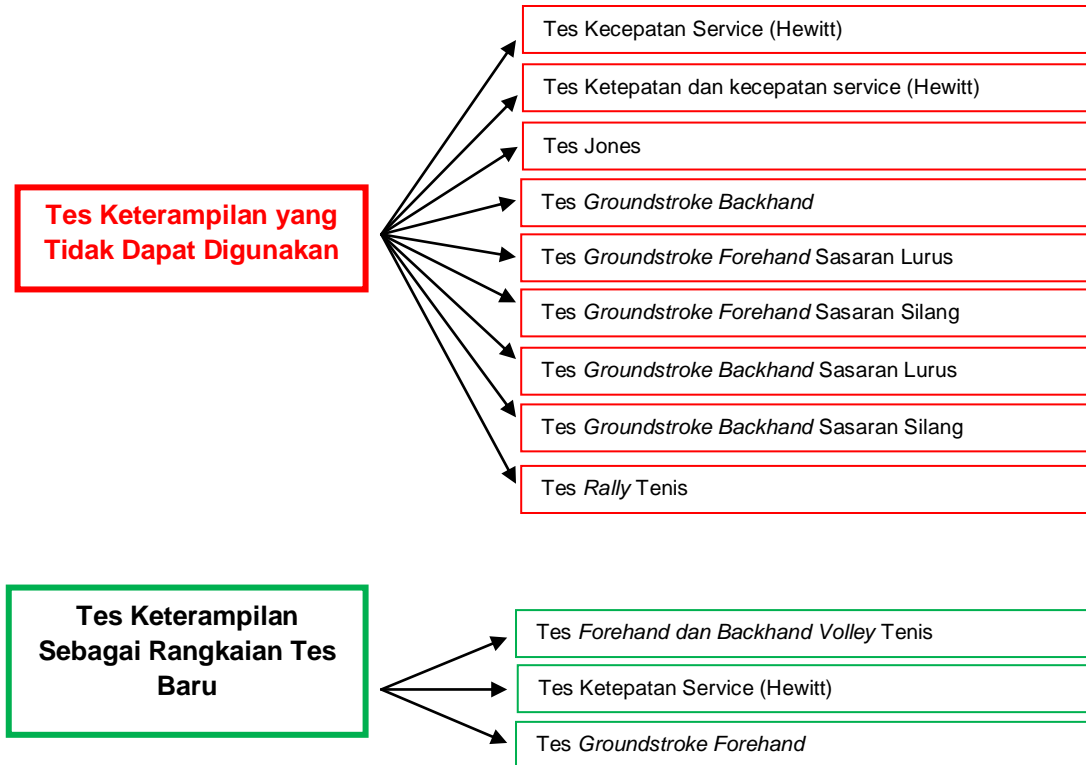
Tes Keterampilan yang Tidak Dapat Digunakan

Tes Kecepatan Service (Hewitt)

Tes Ketepatan dan kecepatan service (Hewitt)

Tes Jones

Tes *Groundstroke Backhand*

Tes *Groundstroke Forehand* Sasaran Lurus

Tes *Groundstroke Forehand* Sasaran Silang

Tes *Groundstroke Backhand* Sasaran Lurus

Tes *Groundstroke Backhand* Sasaran Silang

Tes *Rally* Tenis

Tes Keterampilan Sebagai Rangkaian Tes Baru

Tes *Forehand dan Backhand Volley* Tenis

Tes Ketepatan Service (Hewitt)

Tes *Groundstroke Forehand*